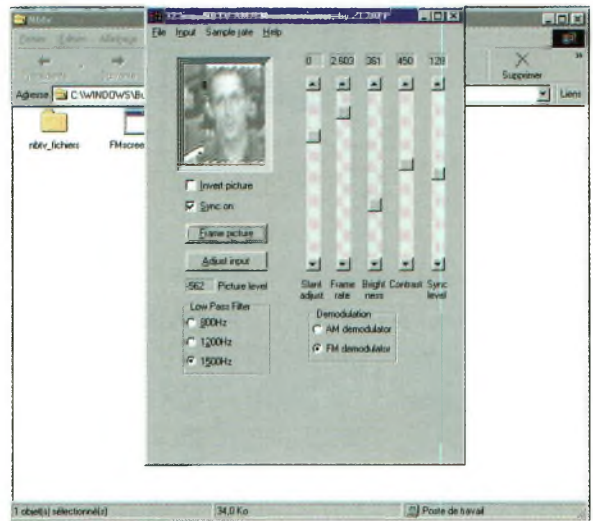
NBtv
Fichier Edition Affichage
Précédente Suivante
Adresse C:\WINDOWS\Bu
nbtv_fichiers FMscree
Supprimer
Liens
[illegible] by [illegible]
File Input Sample rate Help
0 2.603 361 450 128
Invert picture
Sync on
Frame picture
Adjust input
-562 Picture level
Low Pass Filter
900Hz
1200Hz
1500Hz
Slant adjust
Frame rate
Brightness
Contrast
Sync level
Demodulation
AM demodulator
FM demodulator
1 objet(s) sélectionné(s)
34,0 Ko
Poste de travail